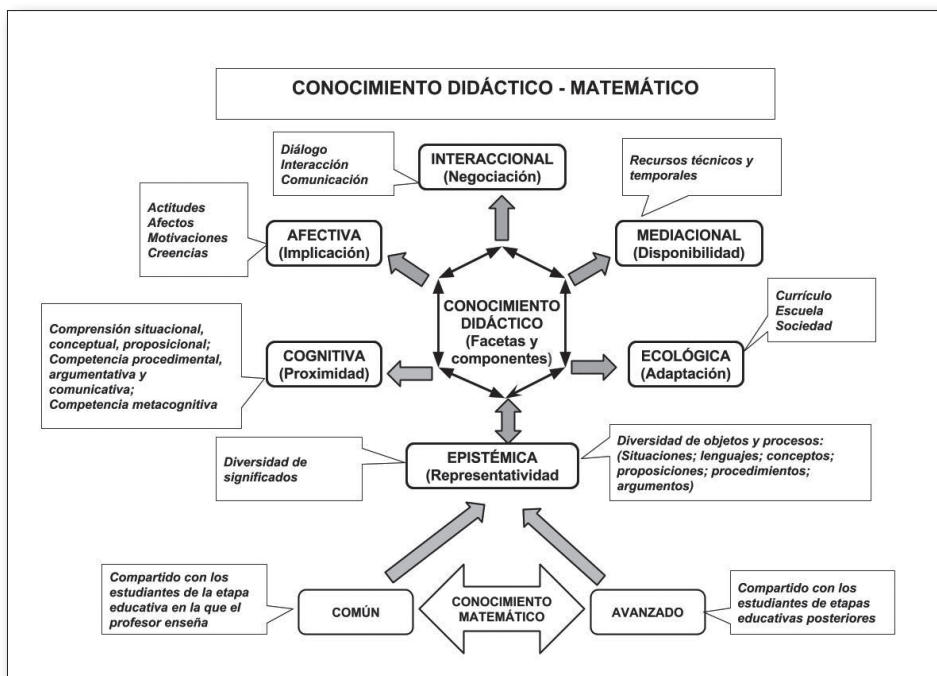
CONOCIMIENTO DIDÁCTICO - MATEMÁTICO

Diálogo
Interacción
Comunicación

INTERACCIONAL
(Negociación)

Recursos técnicos y temporales

Actitudes
Afectos
Motivaciones
Creencias

AFECTIVA
(Implicación)

MEDIACIONAL
(Disponibilidad)

CONOCIMIENTO DIDÁCTICO
(Facetas y componentes)

Currículo
Escuela
Sociedad

Comprensión situacional, conceptual, proposicional;
Competencia procedimental, argumentativa y comunicativa;
Competencia metacognitiva

COGNITIVA
(Proximidad)

ECOLÓGICA
(Adaptación)

Diversidad de significados

EPISTÉMICA
(Representatividad)

Diversidad de objetos y procesos:
(Situaciones; lenguajes; conceptos; proposiciones; procedimientos; argumentos)

Compartido con los estudiantes de la etapa educativa en la que el profesor enseña

COMÚN

CONOCIMIENTO MATEMÁTICO

AVANZADO

Compartido con los estudiantes de etapas educativas posteriores